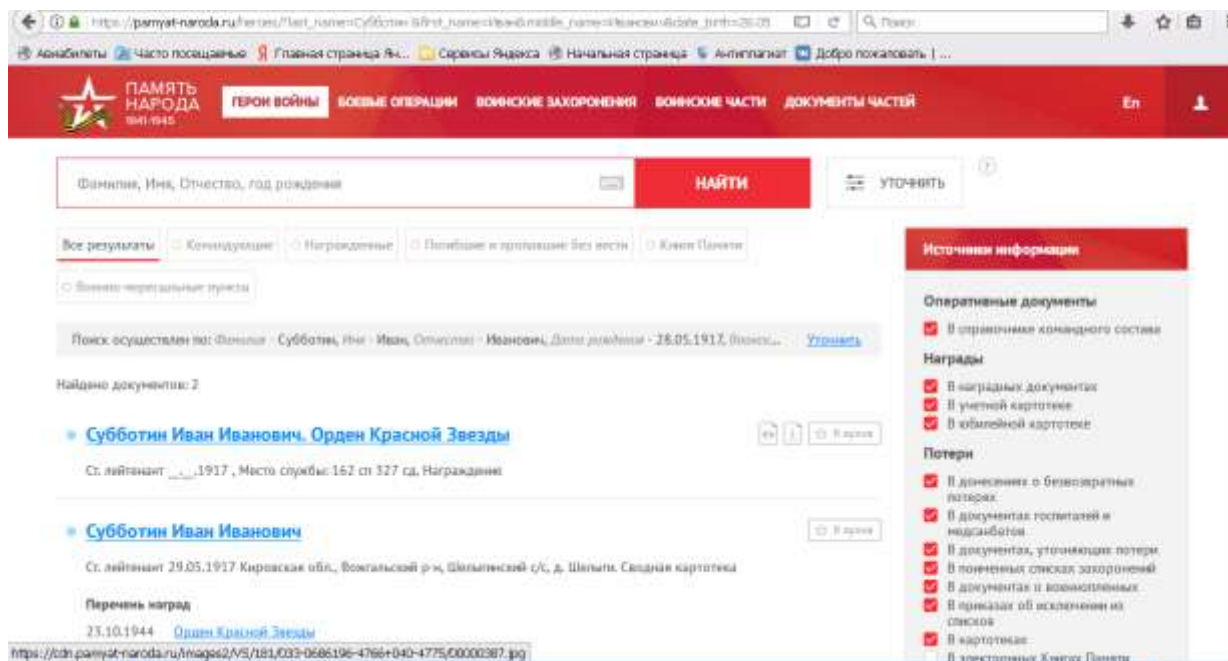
https://pamyat-naroda.ru/heroes/?last_name=Субботин&first_name=Иван&middle_name=Иванович&date_birth=28.05 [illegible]

Авиабилеты | Часто посещаемые | Главная страница Ян... | Сервисы Яндекса | Начальная страница | Антиплагиат | Добро пожаловать | ...

ПАМЯТЬ НАРОДА 1941-1945

ГЕРОИ ВОЙНЫ | БОЕВЫЕ ОПЕРАЦИИ | ВОИНСКИЕ ЗАХОРОНЕНИЯ | ВОИНСКИЕ ЧАСТИ | ДОКУМЕНТЫ ЧАСТЕЙ | En

Фамилия, Имя, Отчество, год рождения

НАЙТИ

УТОЧНИТЬ

Все результаты | Командующие | Награжденные | Погибшие и пропавшие без вести | Книги Памяти

Военно-пересыльные пункты

Поиск осуществлен по: Фамилия - Субботин, Имя - Иван, Отчество - Иванович, Дата рождения - 28.05.1917, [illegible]... Уточнить

Найдено документов: 2

Субботин Иван Иванович. Орден Красной Звезды

Ст. лейтенант __.__.1917 , Место службы: 162 сп 327 сд, Награждение

Субботин Иван Иванович

Ст. лейтенант 29.05.1917 Кировская обл., Вожгальский р-н, Шилыгинский с/с, д. Шилыги. Сводная картотека

Перечень наград

23.10.1944 Орден Красной Звезды

Источники информации

Оперативные документы

В справочниках командного состава

Награды

В наградных документах

В учетной картотеке

В юбилейной картотеке

Потери

В донесениях о безвозвратных потерях

В документах госпиталей и медсанбатов

В документах, уточняющих потери

В поименных списках захоронений

В документах о военнопленных

В приказах об исключении из списков

В картотеках

В электронных Книгах Памяти

https://cdn.pamyat-naroda.ru/images2/VS/181/033-0686196-4766+040-4775/00000387.jpg